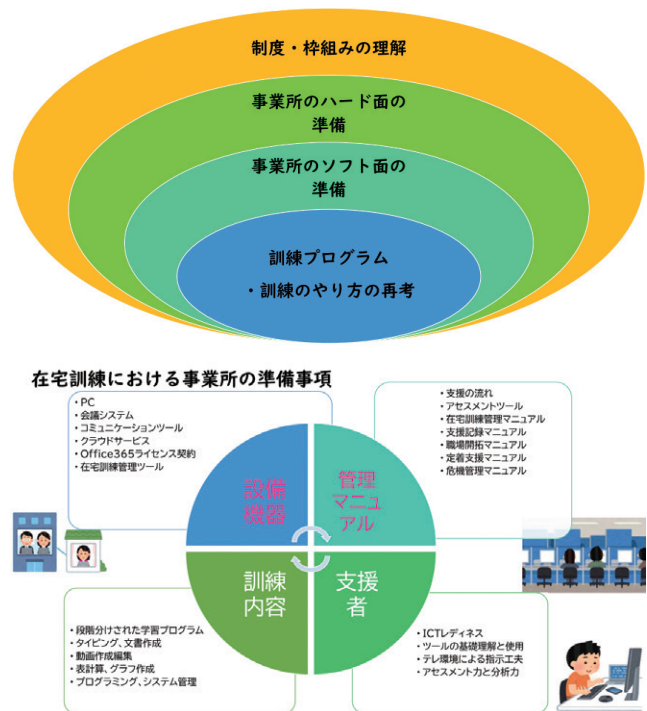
制度・枠組みの理解

事業所のハード面の準備

事業所のソフト面の準備

訓練プログラム

・訓練のやり方の再考

在宅訓練における事業所の準備事項

・PC
・会議システム
・コミュニケーションツール
・クラウドサービス
・Office365ライセンス契約
・在宅訓練管理ツール

・支援の流れ
・アセスメントツール
・在宅訓練管理マニュアル
・支援記録マニュアル
・職場開拓マニュアル
・定着支援マニュアル
・危機管理マニュアル

設備機器

管理マニュアル

訓練内容

支援者

・段階分けされた学習プログラム
・タイピング、文書作成
・動画作成編集
・表計算、グラフ作成
・プログラミング、システム管理

・ICTレディネス
・ツールの基礎理解と使用
・テレ環境による指示工夫
・アセスメント力と分析力